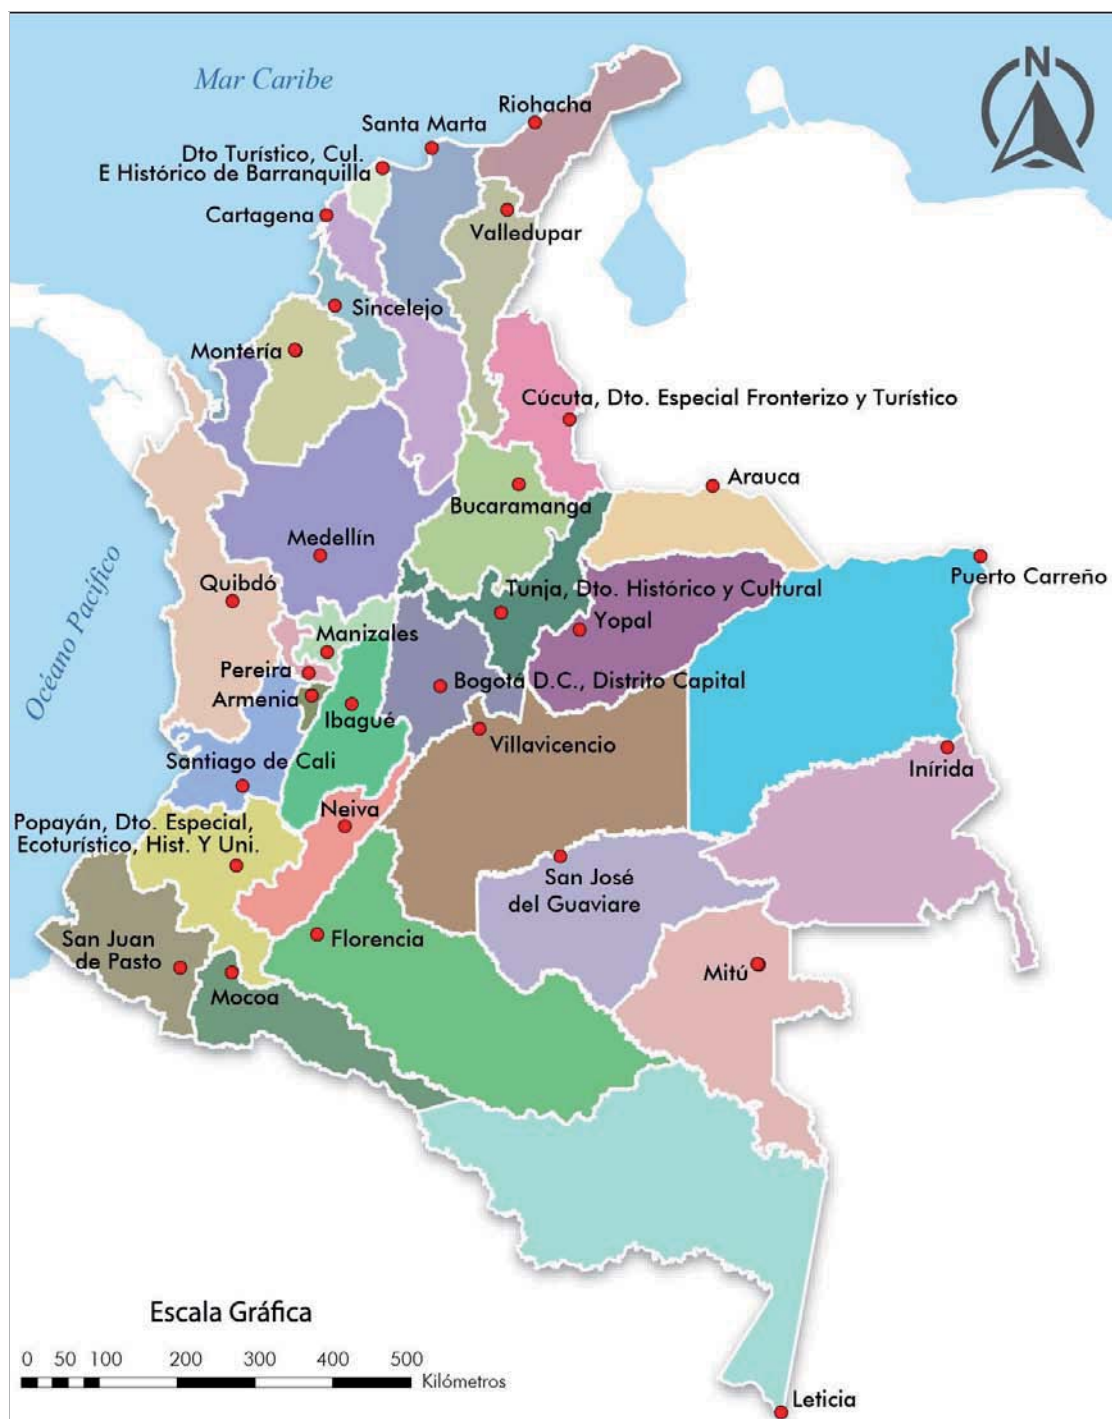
Mar Caribe

N

Riohacha
Santa Marta
Dto Turístico, Cul. E Histórico de Barranquilla
Cartagena
Valledupar
Sincelejo
Montería
Cúcuta, Dto. Especial Fronterizo y Turístico
Arauca
Bucaramanga
Medellín
Océano Pacífico
Quibdó
Tunja, Dto. Histórico y Cultural
Puerto Carreño
Yopal
Manizales
Pereira
Armenia
Bogotá D.C., Distrito Capital
Ibagué
Villavicencio
Santiago de Cali
Inírida
Neiva
Popayán, Dto. Especial, Ecoturístico, Hist. Y Uni.
San José del Guaviare
San Juan de Pasto
Florencia
Mocoa
Mitú

Escala Gráfica
0 50 100 200 300 400 500
Kilómetros

Leticia